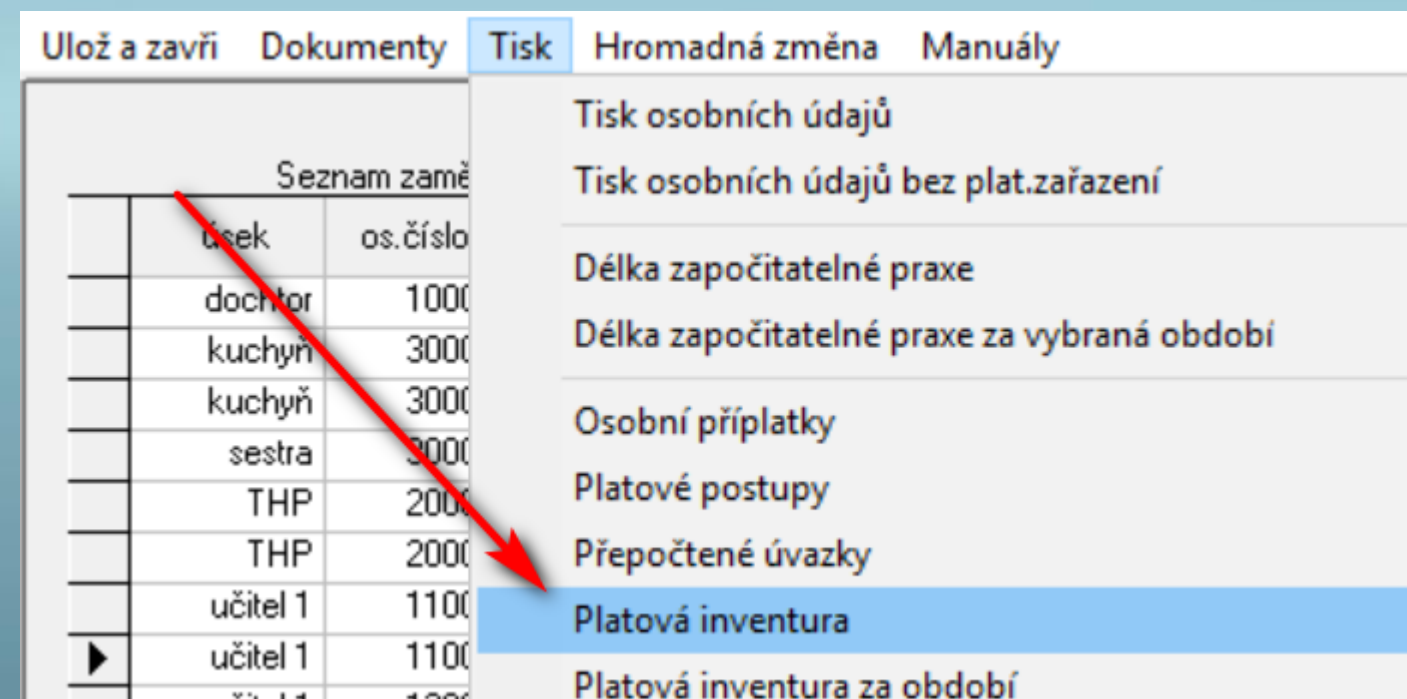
Ulož a zavři Dokumenty Tisk Hromadná změna Manuály

Seznam zamě

| | úsek | os.číslo |
|---|---|---|
| | dochtor | 1000 |
| | kuchyň | 3000 |
| | kuchyň | 3000 |
| | sestra | 3000 |
| | THP | 2000 |
| | THP | 2000 |
| | učitel 1 | 1100 |
| ▶ | učitel 1 | 1100 |

Tisk osobních údajů
Tisk osobních údajů bez plat.zařazení
Délka započitatelné praxe
Délka započitatelné praxe za vybraná období
Osobní příplatky
Platové postupy
Přepočtené úvazky
Platová inventura
Platová inventura za období